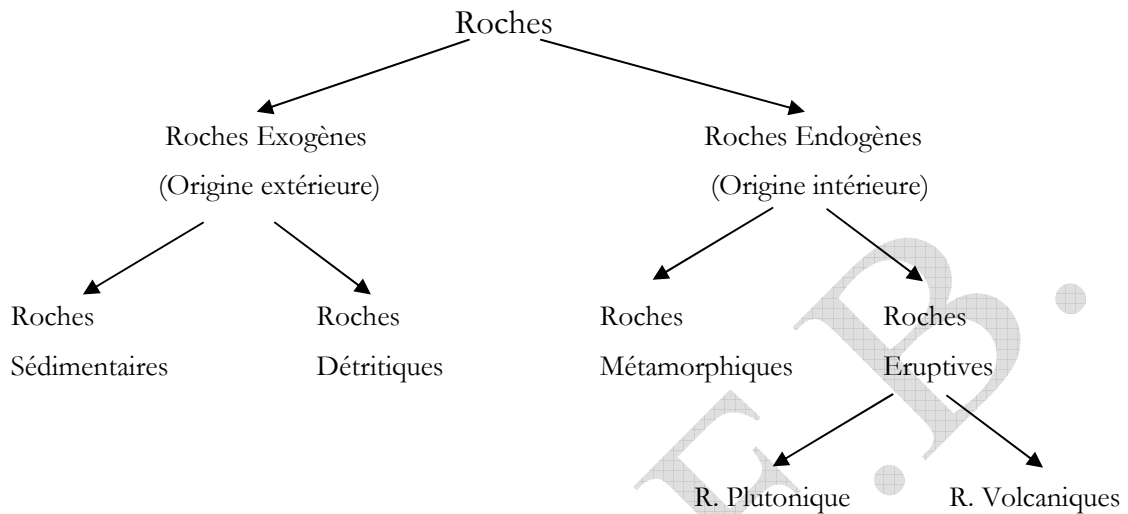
Roches

Roches Exogènes
(Origine extérieure)

Roches Endogènes
(Origine intérieure)

Roches Sédimentaires

Roches Détritiques

Roches Métamorphiques

Roches Eruptives

R. Plutonique

R. Volcaniques

E.B.